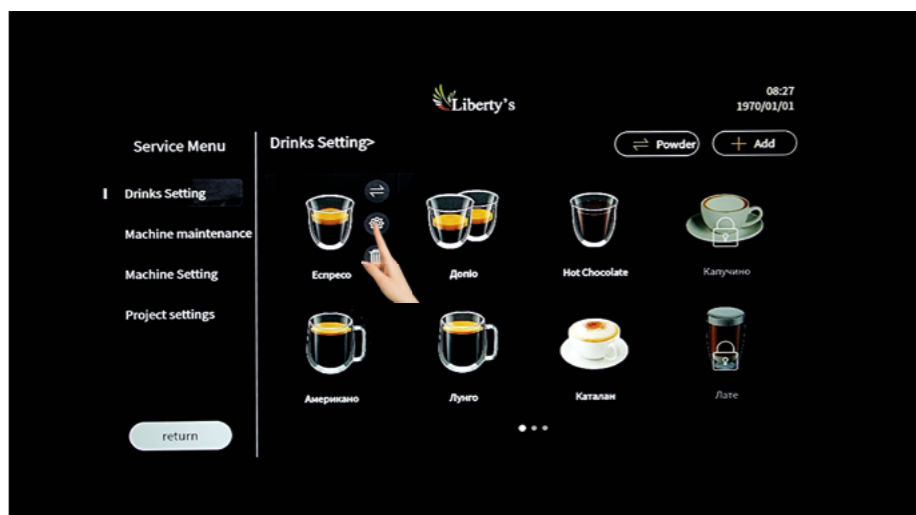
Liberty's

08:27
1970/01/01

Service Menu

Drinks Setting>

Powder

Add

Drinks Setting

Machine maintenance

Machine Setting

Project settings

Еспресо

Доппіо

Hot Chocolate

Капучино

Американо

Лунго

Каталан

Лате

return